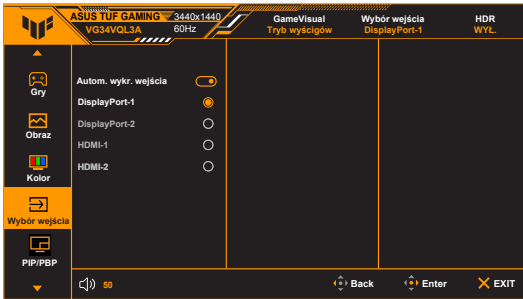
ASUS TUF GAMING
VG34VQL3A
3440x1440
60Hz

GameVisual
Tryb wyścigów

Wybór wejścia
DisplayPort-1

HDR
WYŁ.

Gry
Obraz
Kolor
Wybór wejścia
PIP/PBP

Autom. wykr. wejścia
DisplayPort-1
DisplayPort-2
HDMI-1
HDMI-2

50
Back
Enter
EXIT